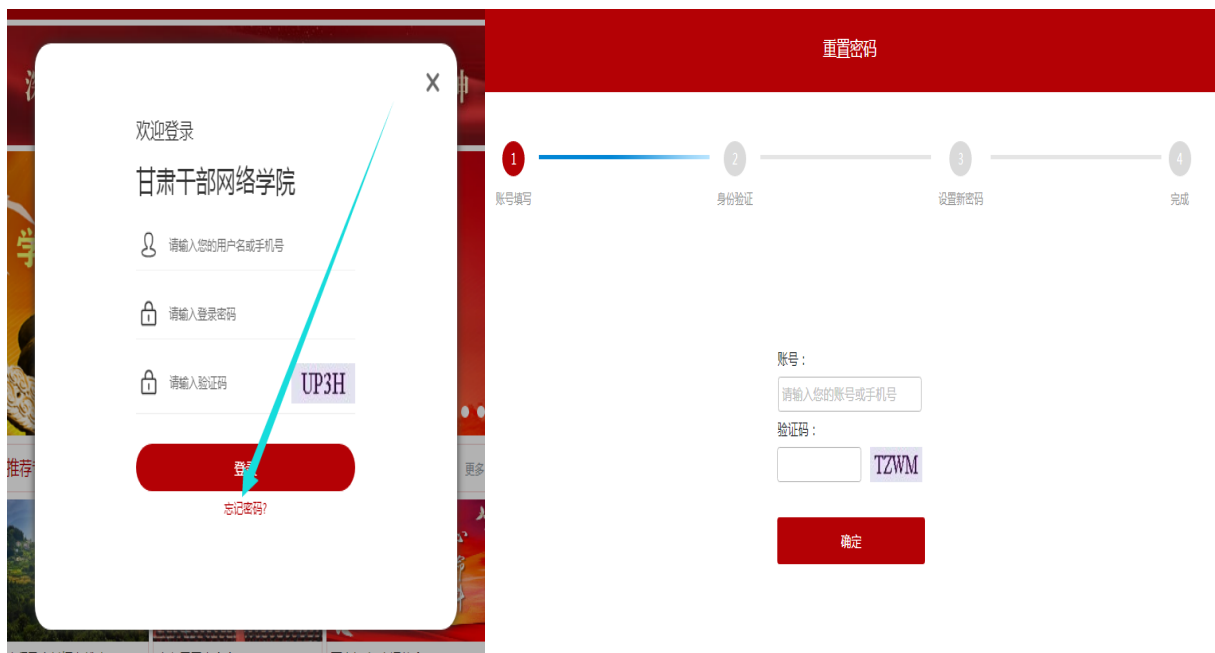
欢迎登录

甘肃干部网络学院

请输入您的用户名或手机号

请输入登录密码

请输入验证码 UP3H

登录

忘记密码?

推荐

更多

重置密码

1 账号填写
2 身份验证
3 设置新密码
4 完成

账号：
请输入您的账号或手机号
验证码：
TZWM

确定